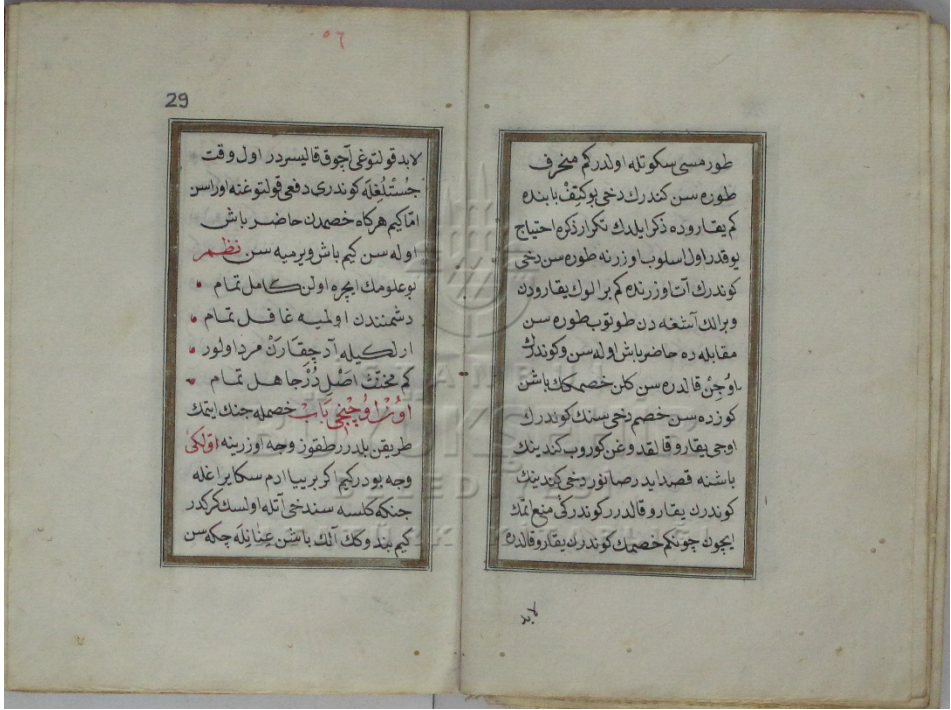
٥٦

29

لابد قولتوغی آچوق قالیسردر اول وقت جستلغله کوندری دفعی قولتوغنه اوراسن اماکیم هرکاه خصمک حاضر باش اوله سن کیم باش ویرمیه سن نظم بو علومك ایچره اولن کامل تمام • دشمنندن اولمیه غافل تمام • ار کلیله آدچقارن مرد اولور • کم تحتنن اصل دنجا هل تمام • اوز اوچنجی باب خصمله جنك ایتمك طریقن بلدررطقوز وجه اوزرینه اولکی وجه بودرکیم کوبرییا ادم سکا براغله جنکه کلسه سندخی تله اولسك کرکدر کیم بقدوکك آلك باشن عنایله چکه سن

طورمسی سکوتله اولدرکم منحرف طورمه سن کندرك دخی بوکیفیت بابنده کم یقاروده ذکرایلدك تکرار ذکره احتیاج یوقدر اول اسلوب اوزرنه طورمه سن دخی کوندرك آتا اوزرنه کم برالوك یقارودن وبراك آستغه دن طوتوب طورمه سن مقابله ده حاضرباش اوله سن وکوندرك اوچن قالدره سن کلن خصمك باشن کوزه سن خصم دخی سنك کوندرك اوجی یقاروقالقدوغن کوروب کندینك باشنه قصدایدرصانور دخی کندینك کوندرك یقاروقالدرر کوندرکی منع ایتمك ایچون چونکه خصمك کوندرك یقاروقالدره

اولدر